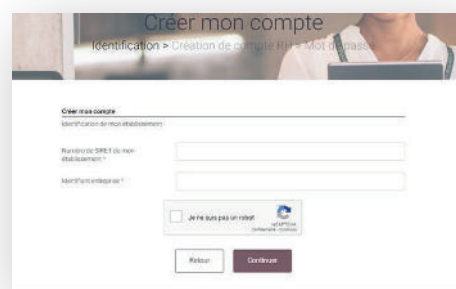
Créer mon compte

Identification > Création de compte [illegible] > Mot de passe

Créer mon compte

Identification de mon établissement

Numéro de SIRET de mon établissement *

Identifiant entreprise *

Je ne suis pas un robot

reCAPTCHA
Confidentialité - Conditions

Retour

Continuer